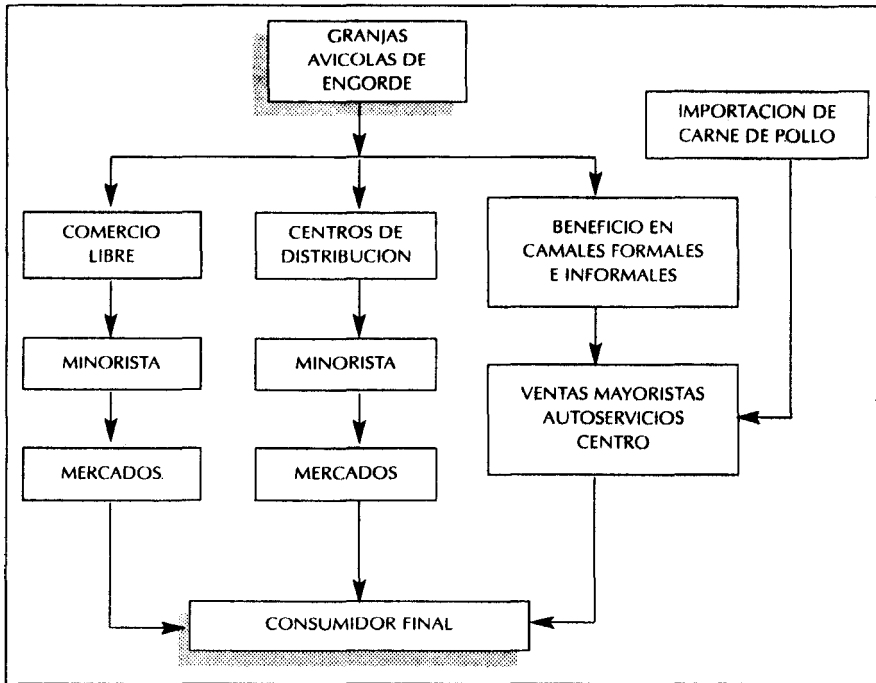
GRANJAS AVICOLAS DE ENGORDE

IMPORTACION DE CARNE DE POLLO

COMERCIO LIBRE

CENTROS DE DISTRIBUCION

BENEFICIO EN CAMALES FORMALES E INFORMALES

MINORISTA

MINORISTA

VENTAS MAYORISTAS AUTOSERVICIOS CENTRO

MERCADOS.

MERCADOS

CONSUMIDOR FINAL